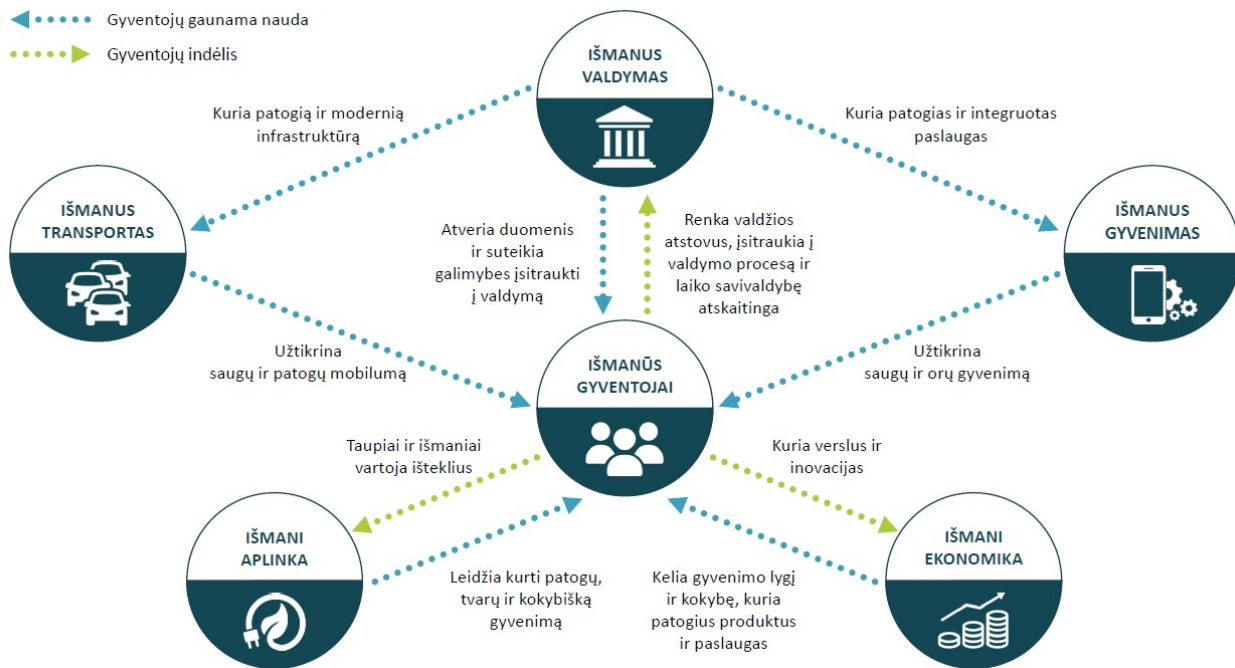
Gyventojų gaunama nauda

Gyventojų indėlis

IŠMANUS VALDYMAS

Kuria patogią ir modernią infrastruktūrą

Kuria patogias ir integruotas paslaugas

IŠMANUS TRANSPORTAS

IŠMANUS GYVENIMAS

Atveria duomenis ir suteikia galimybes įsitraukti į valdymą

Renka valdžios atstovus, įsitraukia į valdymo procesą ir laiko savivaldybę atskaitinga

Užtikrina saugų ir patogų mobilumą

Užtikrina saugų ir orų gyvenimą

IŠMANŪS GYVENTOJAI

Taupiai ir išmaniai vartoja išteklius

Kuria verslus ir inovacijas

IŠMANI APLINKA

IŠMANI EKONOMIKA

Leidžia kurti patogų, tvarų ir kokybišką gyvenimą

Kelia gyvenimo lygį ir kokybę, kuria patogius produktus ir paslaugas